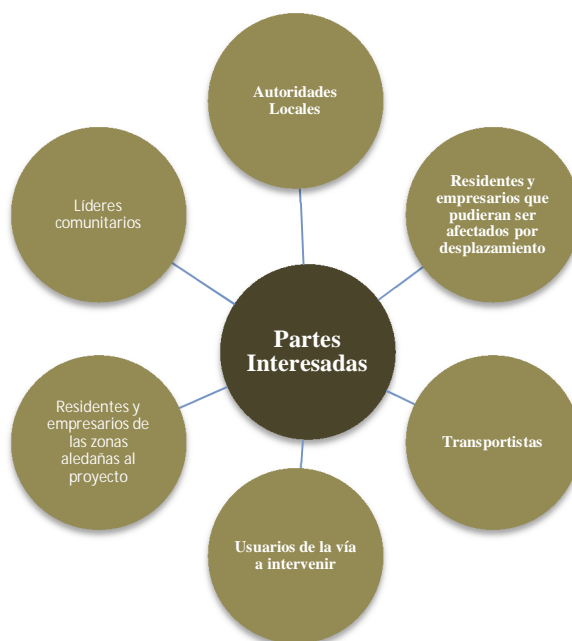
Autoridades Locales

Líderes comunitarios

Residentes y empresarios que pudieran ser afectados por desplazamiento

Partes Interesadas

Residentes y empresarios de las zonas aledañas al proyecto

Transportistas

Usuarios de la vía a intervenir